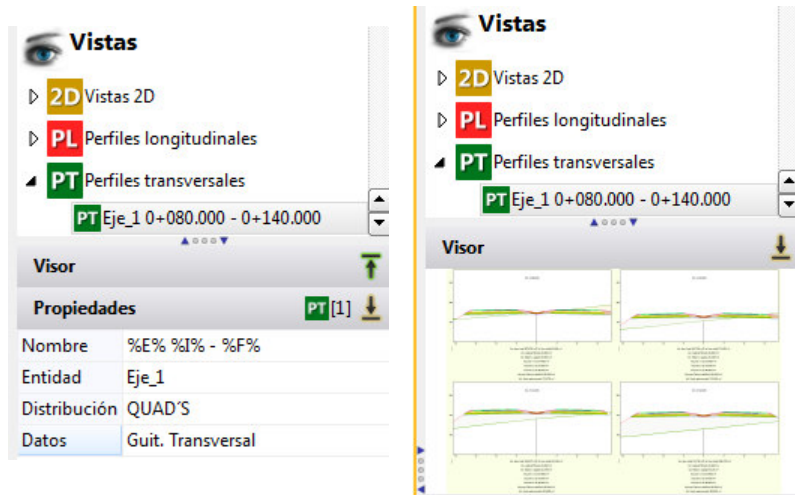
Vistas

2D Vistas 2D

PL Perfiles longitudinales

PT Perfiles transversales

PT Eje_1 0+080.000 - 0+140.000

Visor

Propiedades PT [1]

| Nombre | %E% %I% - %F% |
|---|---|
| Entidad | Eje_1 |
| Distribución | QUAD´S |
| Datos | Guit. Transversal |

Vistas

2D Vistas 2D

PL Perfiles longitudinales

PT Perfiles transversales

PT Eje_1 0+080.000 - 0+140.000

Visor